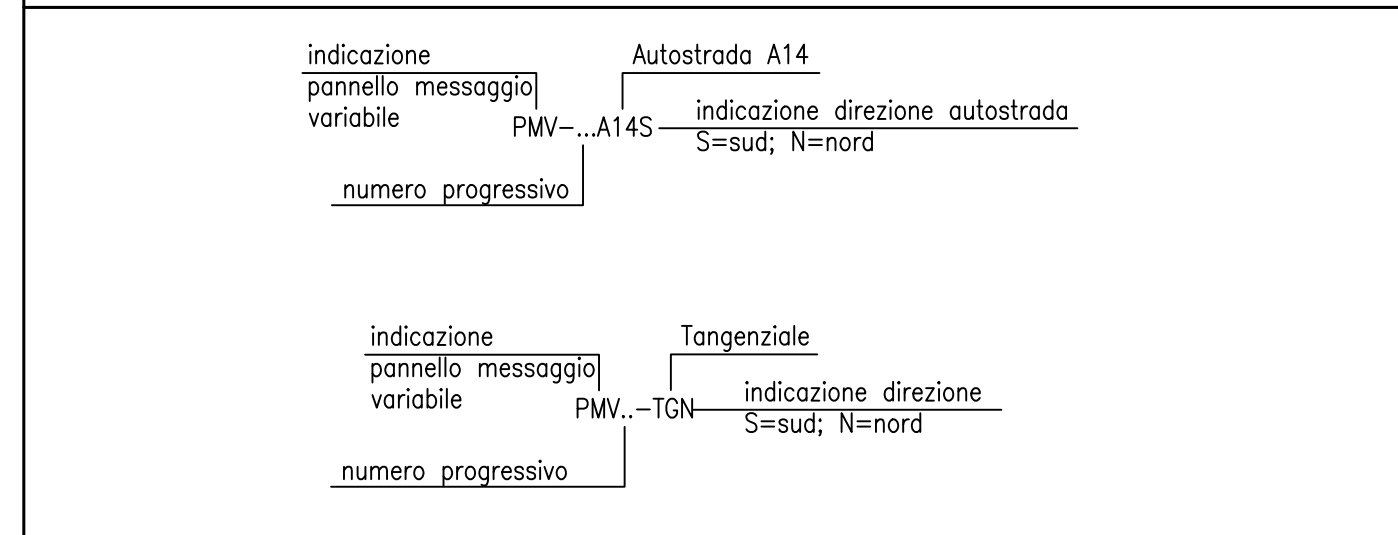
indicazione
pannello messaggio
variabile

Autostrada A14

PMV–...A14S

indicazione direzione autostrada
S=sud; N=nord

numero progressivo

indicazione
pannello messaggio
variabile

Tangenziale

PMV..–TGN

indicazione direzione
S=sud; N=nord

numero progressivo